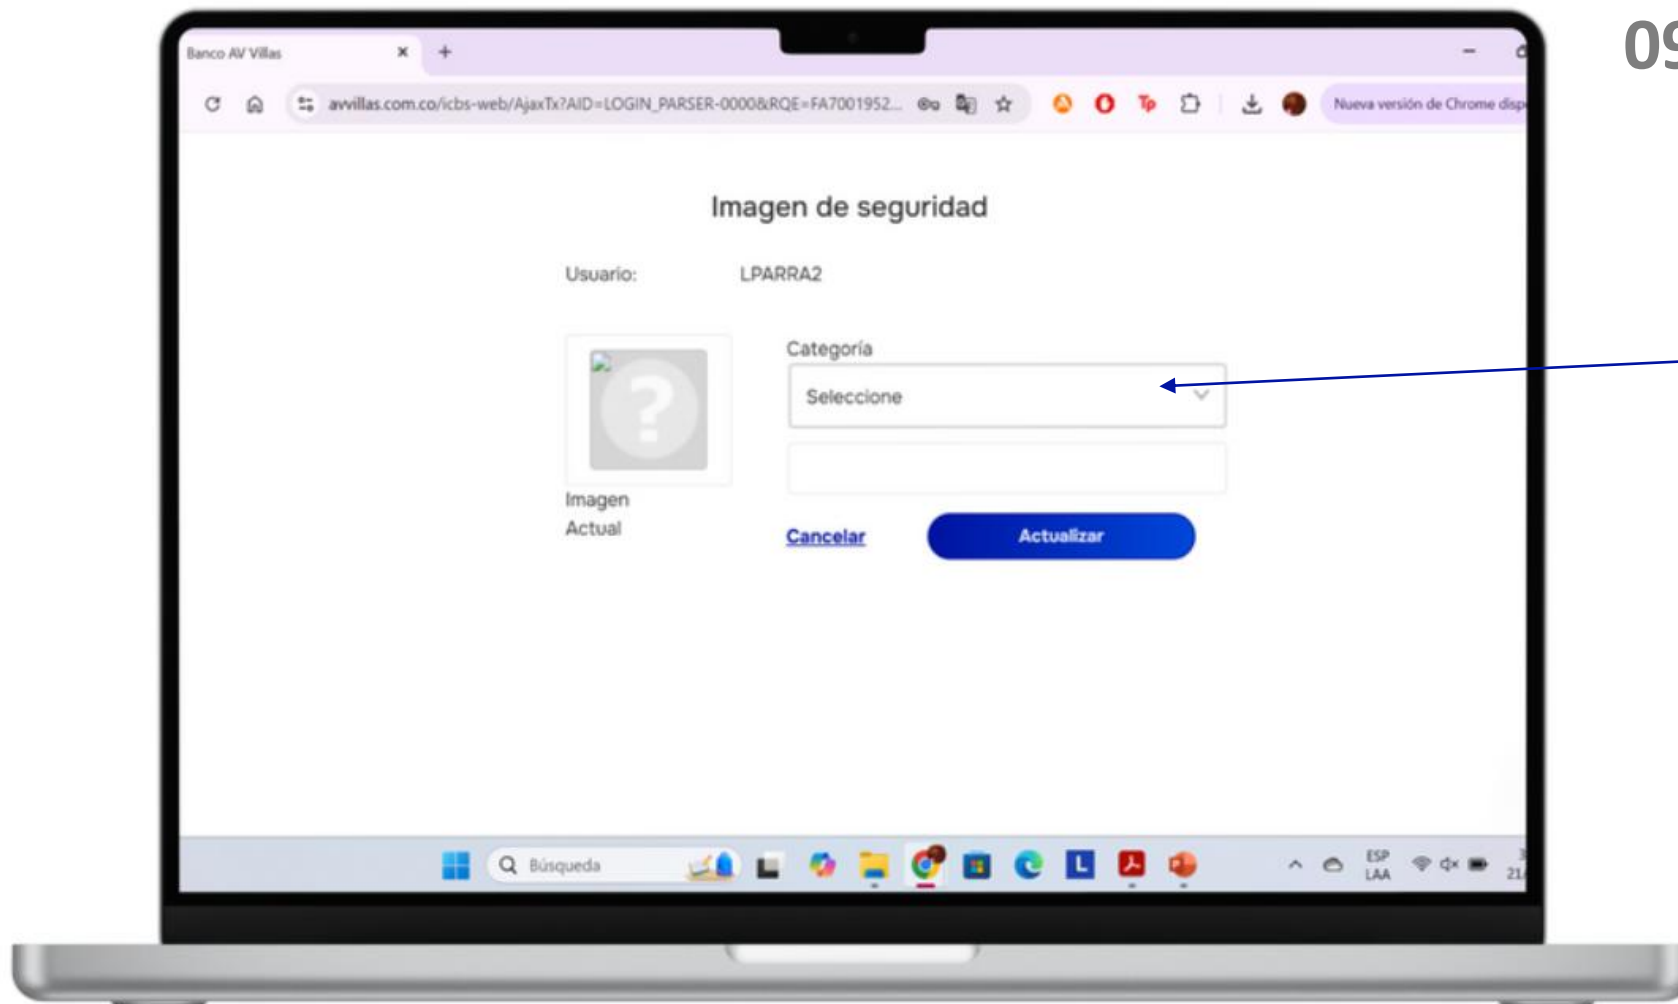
09

Banco AV Villas ×

avvillas.com.co/icbs-web/AjaxTx?AID=LOGIN_PARSER-0000&RQE=FA7001952...

Nueva versión de Chrome disp

Imagen de seguridad

Usuario: LPARRA2

Imagen Actual

Categoría

Seleccione

Cancelar

Actualizar

Búsqueda

ESP LAA

21